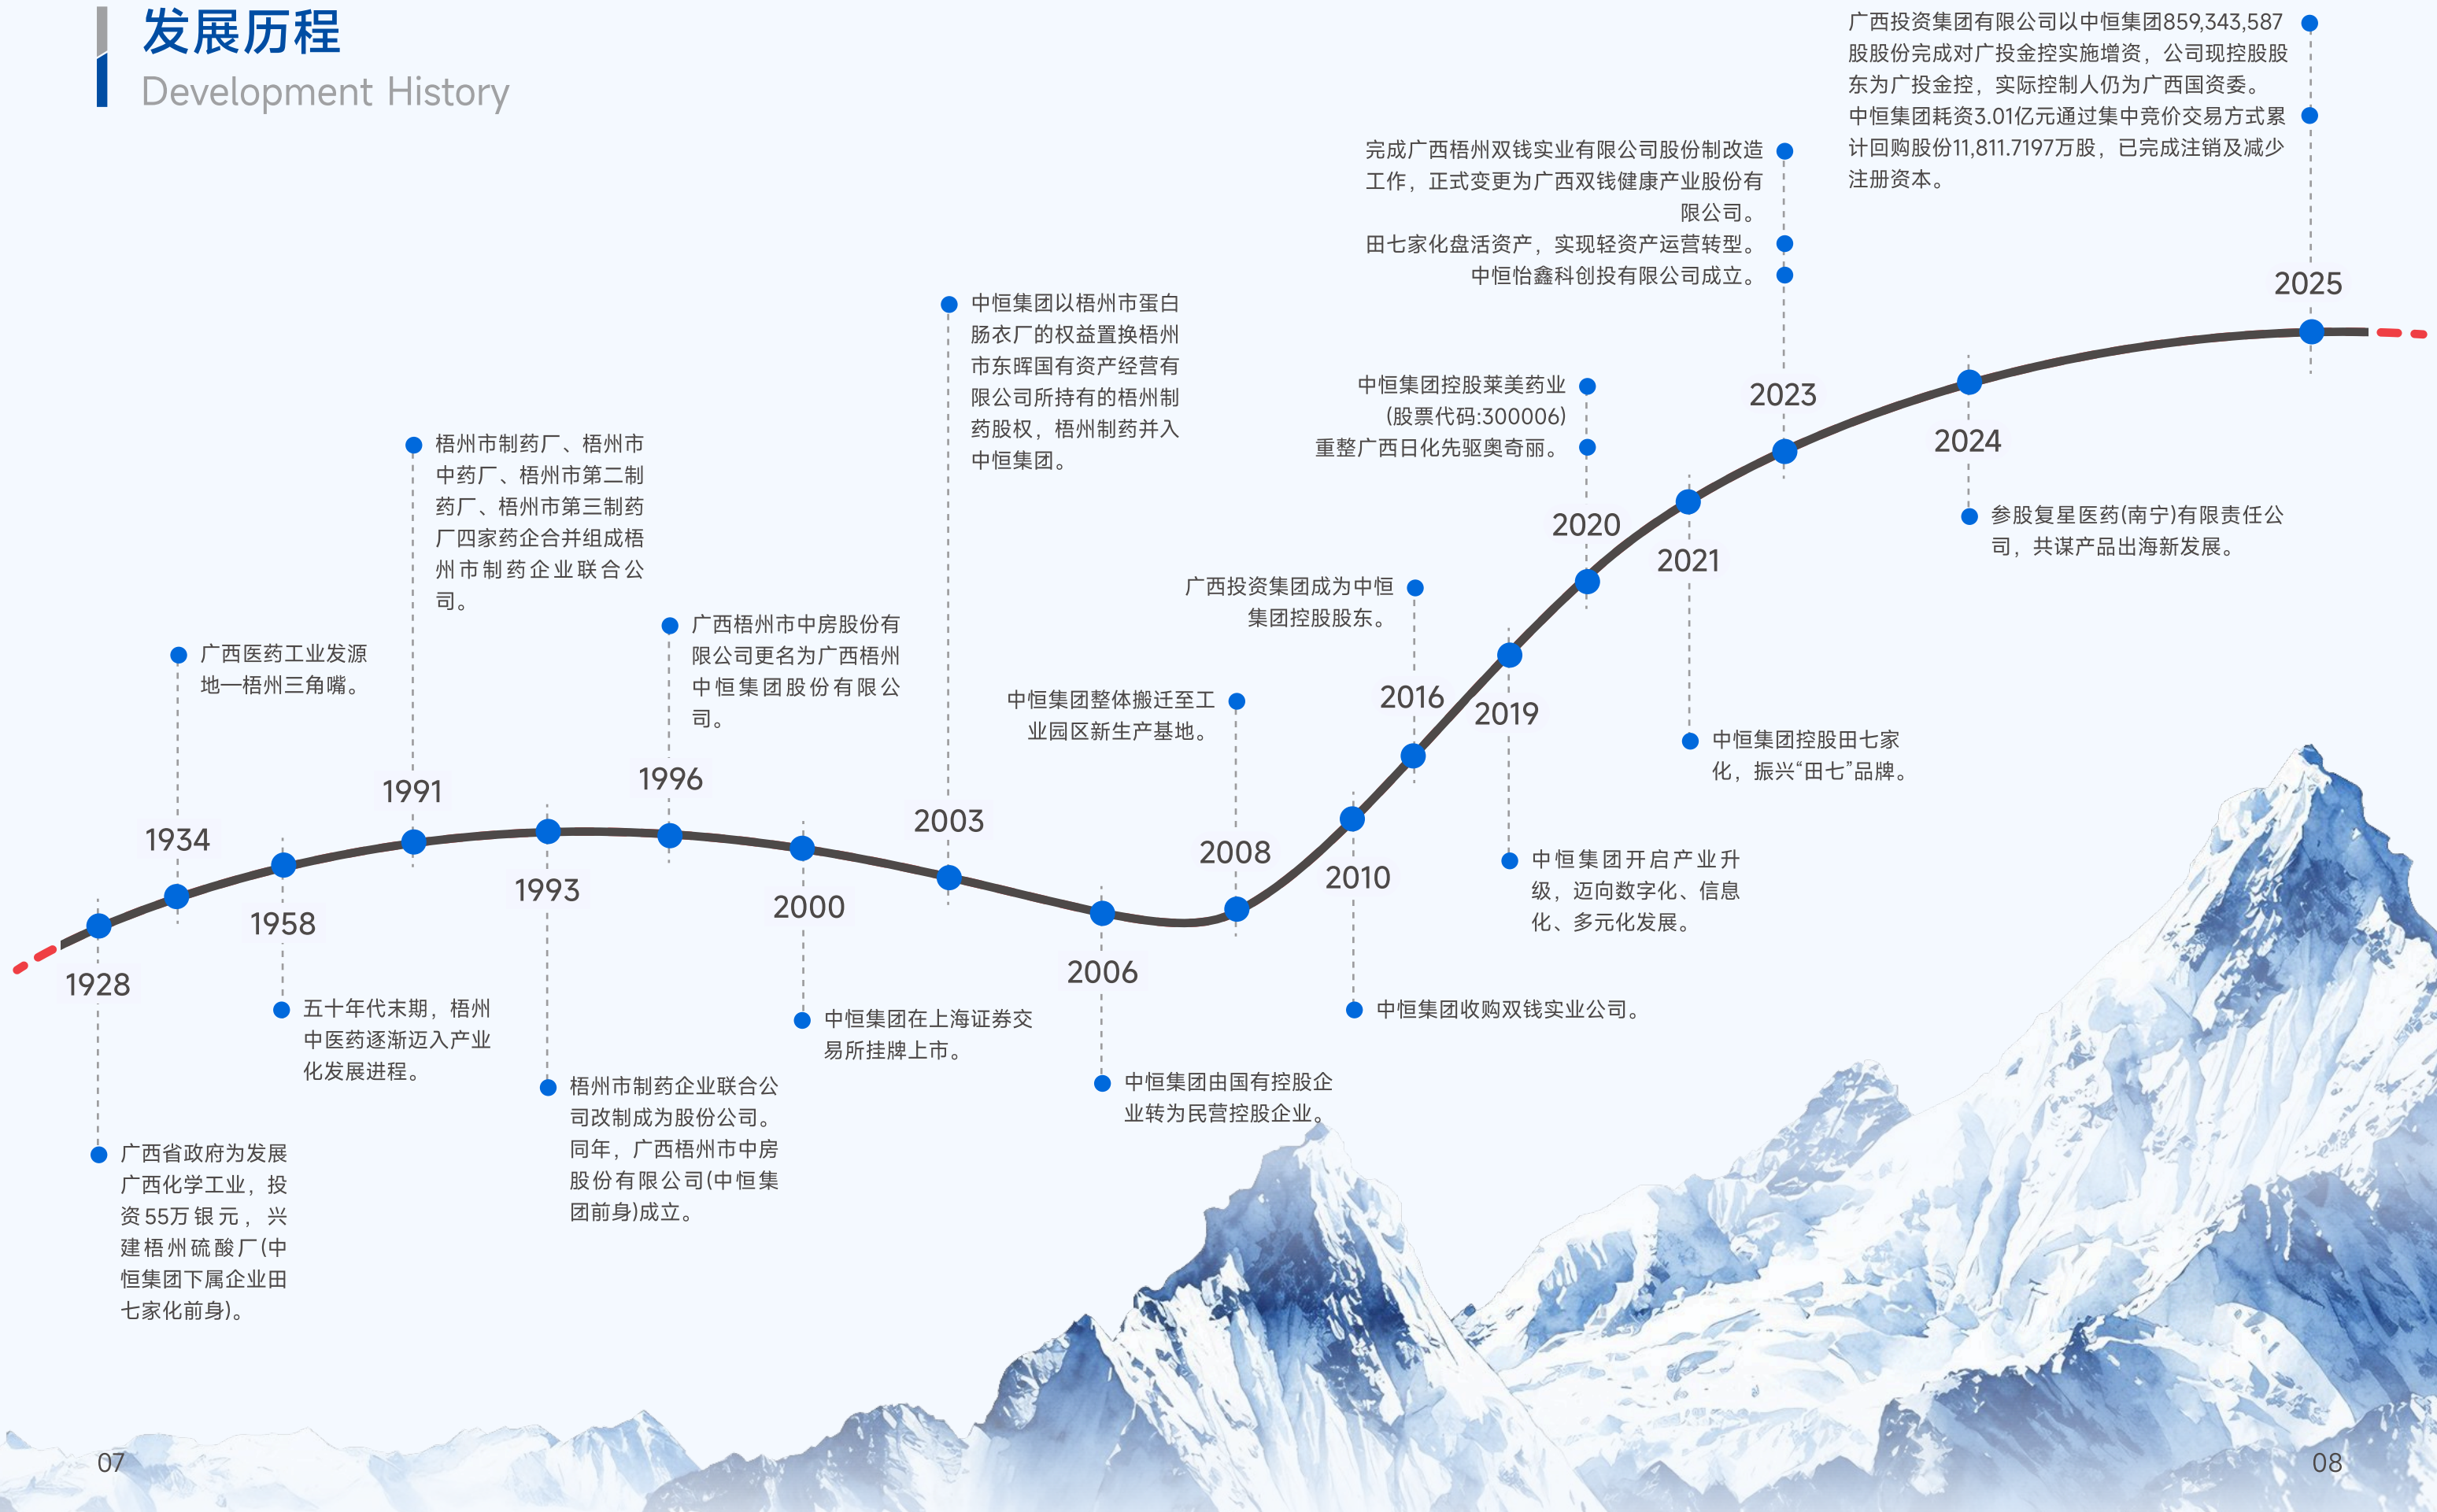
发展历程
Development History

1928
广西省政府为发展广西化学工业，投资55万银元，兴建梧州硫酸厂(中恒集团下属企业田七家化前身)。

1934
广西医药工业发源地—梧州三角嘴。

1958
五十年代末期，梧州中医药逐渐迈入产业化发展进程。

1991
梧州市制药厂、梧州市中药厂、梧州市第二制药厂、梧州市第三制药厂四家药企合并组成梧州市制药企业联合公司。

1993
梧州市制药企业联合公司改制成为股份公司。同年，广西梧州市中房股份有限公司(中恒集团前身)成立。

1996
广西梧州市中房股份有限公司更名为广西梧州中恒集团股份有限公司。

2000
中恒集团在上海证券交易所挂牌上市。

2003
中恒集团以梧州市蛋白肠衣厂的权益置换梧州市东晖国有资产经营有限公司所持有的梧州制药股权，梧州制药并入中恒集团。

2006
中恒集团由国有控股企业转为民营控股企业。

2008
中恒集团整体搬迁至工业园区新生产基地。

2010
中恒集团收购双钱实业公司。

2016
广西投资集团成为中恒集团控股股东。

2019
中恒集团开启产业升级，迈向数字化、信息化、多元化发展。

2020
中恒集团控股莱美药业(股票代码:300006)
重整广西日化先驱奥奇丽。

2021
中恒集团控股田七家化，振兴“田七”品牌。

2023
完成广西梧州双钱实业有限公司股份制改造工作，正式变更为广西双钱健康产业股份有限公司。
田七家化盘活资产，实现轻资产运营转型。
中恒怡鑫科创投有限公司成立。

2024
参股复星医药(南宁)有限责任公司，共谋产品出海新发展。

2025
广西投资集团有限公司以中恒集团859,343,587股股份完成对广投金控实施增资，公司现控股股东为广投金控，实际控制人仍为广西国资委。
中恒集团耗资3.01亿元通过集中竞价交易方式累计回购股份11,811.7197万股，已完成注销及减少注册资本。

07
08